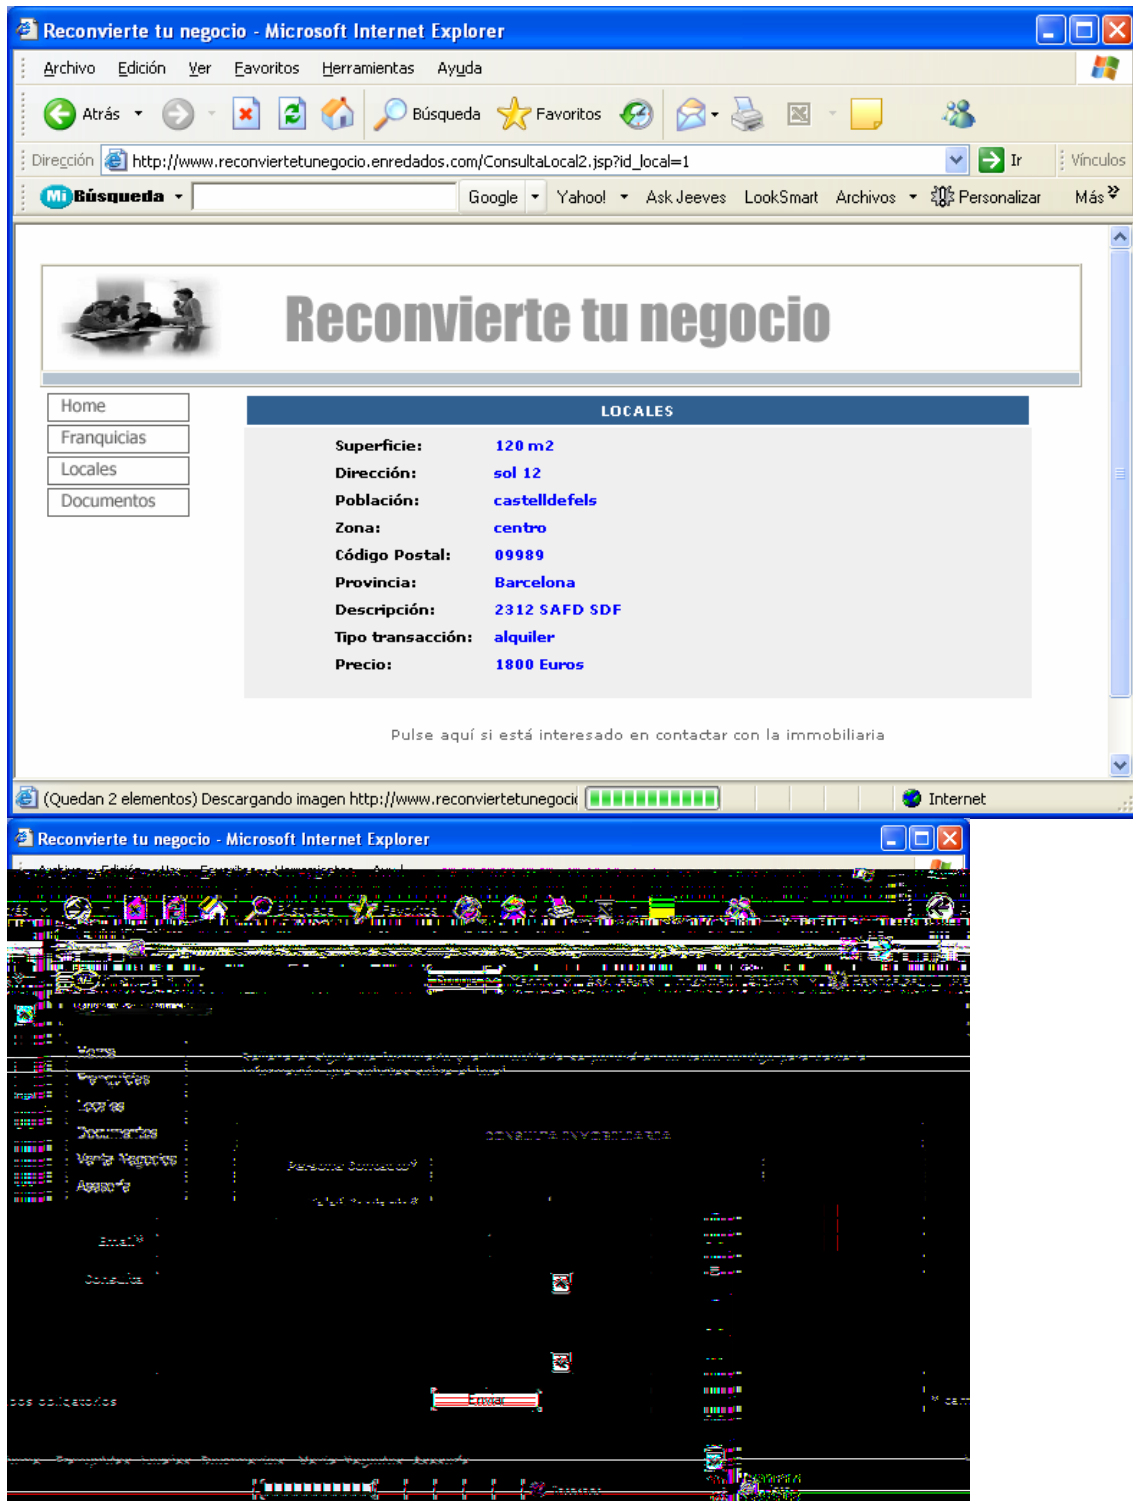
Reconvierte tu negocio - Microsoft Internet Explorer

Archivo Edición Ver Favoritos Herramientas Ayuda

Atrás Búsqueda Favoritos

Dirección http://www.reconviertetunegocio.enredados.com/ConsultaLocal2.jsp?id_local=1 Ir Vínculos

Mi Búsqueda Google Yahoo! Ask Jeeves LookSmart Archivos Personalizar Más

Reconvierte tu negocio

Home
Franquicias
Locales
Documentos

LOCALES

| | |
|---|---|
| Superficie: | 120 m2 |
| Dirección: | sol 12 |
| Población: | castelldefels |
| Zona: | centro |
| Código Postal: | 09989 |
| Provincia: | Barcelona |
| Descripción: | 2312 SAFD SDF |
| Tipo transacción: | alquiler |
| Precio: | 1800 Euros |

Pulse aquí si está interesado en contactar con la immobiliaria

(Quedan 2 elementos) Descargando imagen http://www.reconviertetunegoci Internet

Reconvierte tu negocio - Microsoft Internet Explorer

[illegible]

Home
Franquicias
Locales
Documentos
Venta Negocios
Asesoría

CONSULTA INMOBILIARIA

Persona Contacto*

Email*

Consulta

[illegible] obligatorios

Enviar

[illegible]